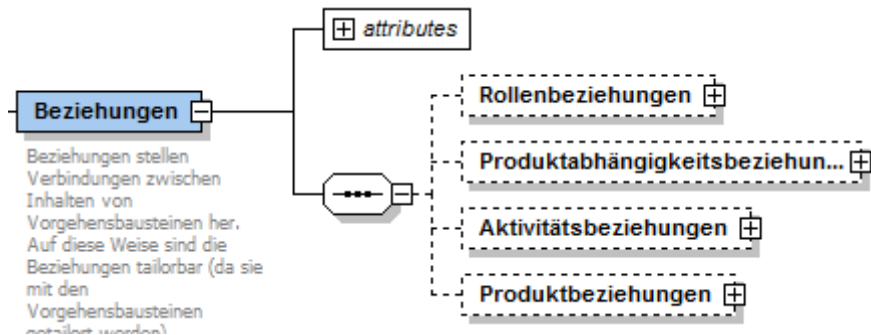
attributes

Beziehungen

Beziehungen stellen Verbindungen zwischen Inhalten von Vorgehensbausteinen her. Auf diese Weise sind die Beziehungen tailorbar (da sie mit den Vorgehensbausteinen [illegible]

Rollenbeziehungen

Produktabhängigkeitsbeziehun...

Aktivitätsbeziehungen

Produktbeziehungen